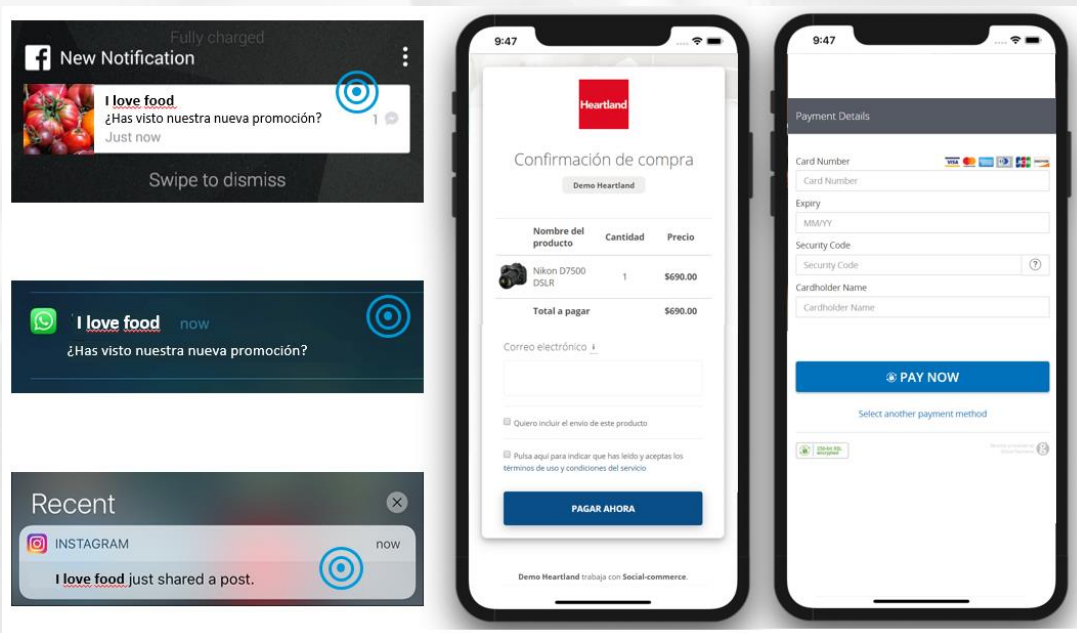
Fully charged

New Notification

I love food
¿Has visto nuestra nueva promoción?
Just now

1

Swipe to dismiss

I love food now
¿Has visto nuestra nueva promoción?

Recent

INSTAGRAM now

I love food just shared a post.

9:47

Heartland

Confirmación de compra

Demo Heartland

| | Nombre del producto | Cantidad | Precio |
|---|---|---|---|
| | Nikon D7500 DSLR | 1 | $690.00 |
| | Total a pagar | | $690.00 |

Correo electrónico

Quiero incluir el envío de este producto

Pulsa aquí para indicar que has leído y aceptas los términos de uso y condiciones del servicio

PAGAR AHORA

Demo Heartland trabaja con Social-commerce.

9:47

Payment Details

Card Number
Card Number
Expiry
MM/YY
Security Code
Security Code
Cardholder Name
Cardholder Name

PAY NOW

Select another payment method

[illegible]